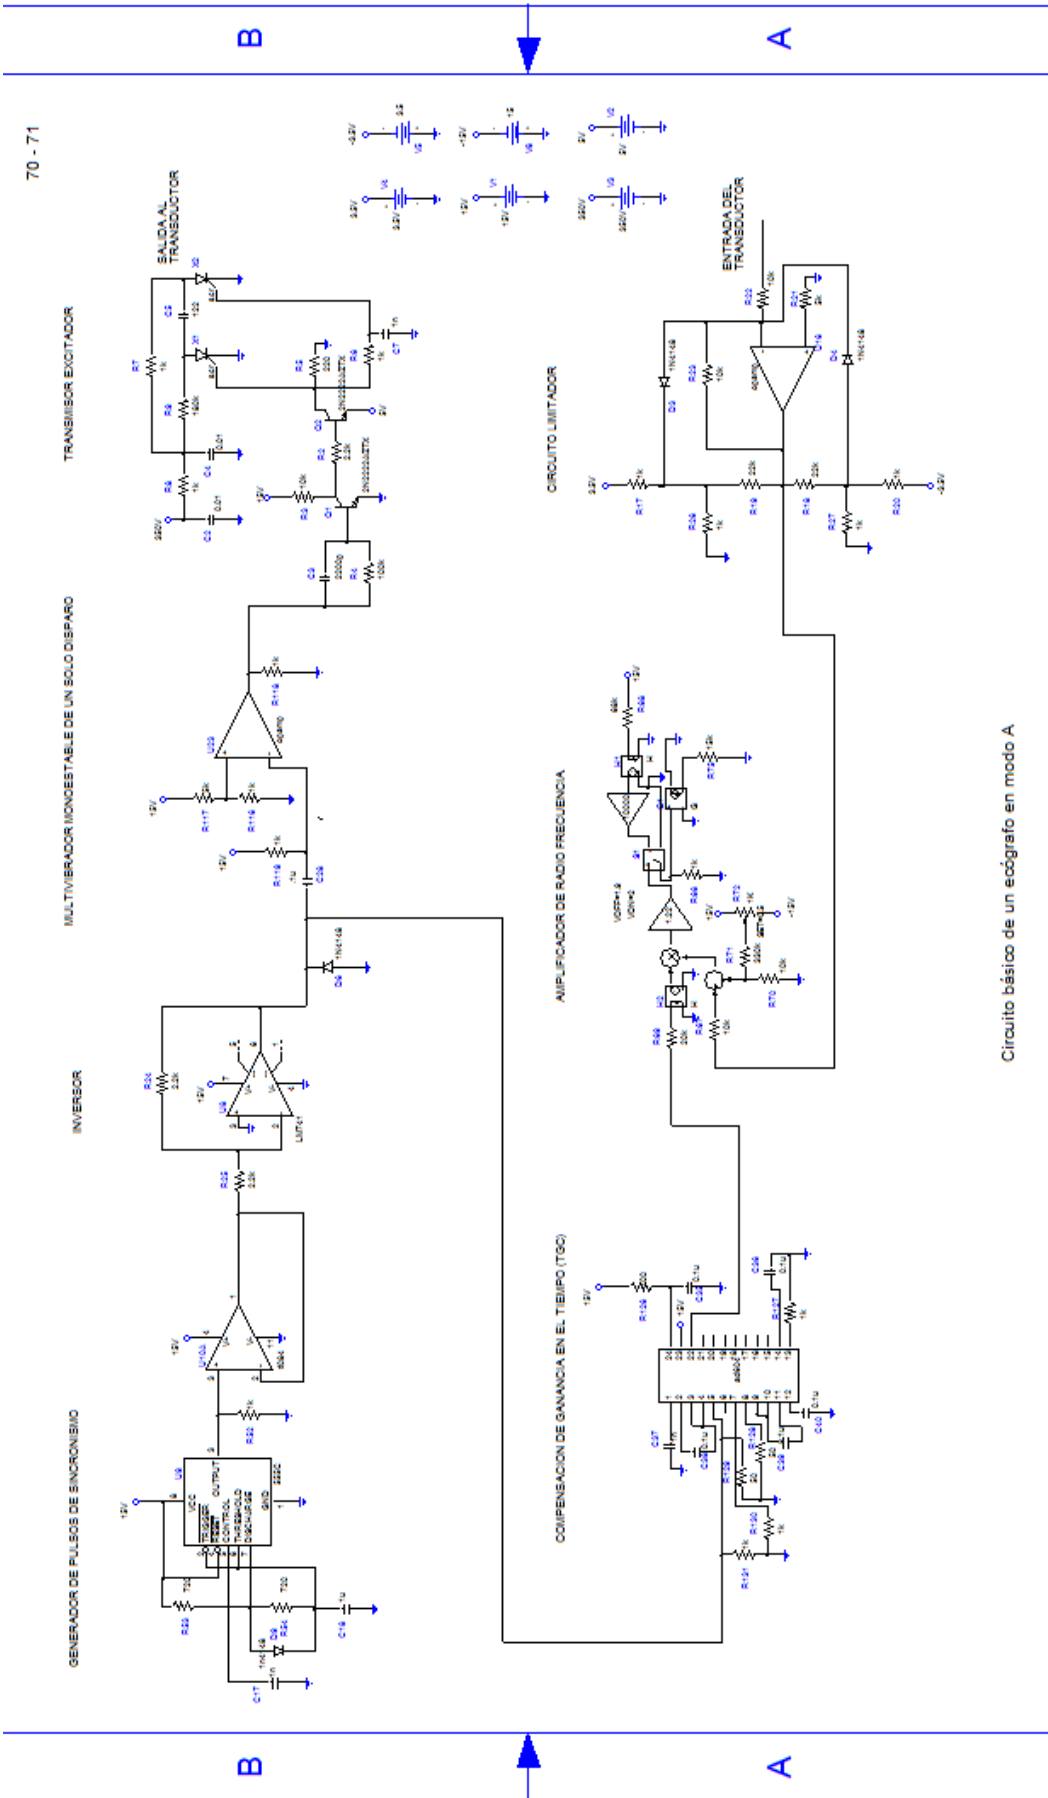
B
A
70 - 71
TRANSMISOR EXCITADOR
SALIDA AL TRANSDUCTOR
ENTRADA DEL TRANSDUCTOR
CIRCUITO LIMITADOR
MULTIVIBRADOR MONOESTABLE DE UN SOLO DISPARO
AMPLIFICADOR DE RADIO FRECUENCIA
INVERSOR
GENERADOR DE PULSOS DE SINCRONISMO
COMPENSACION DE GANANCIA EN EL TIEMPO (TGC)
Circuito básico de un ecógrafo en modo A
B
A